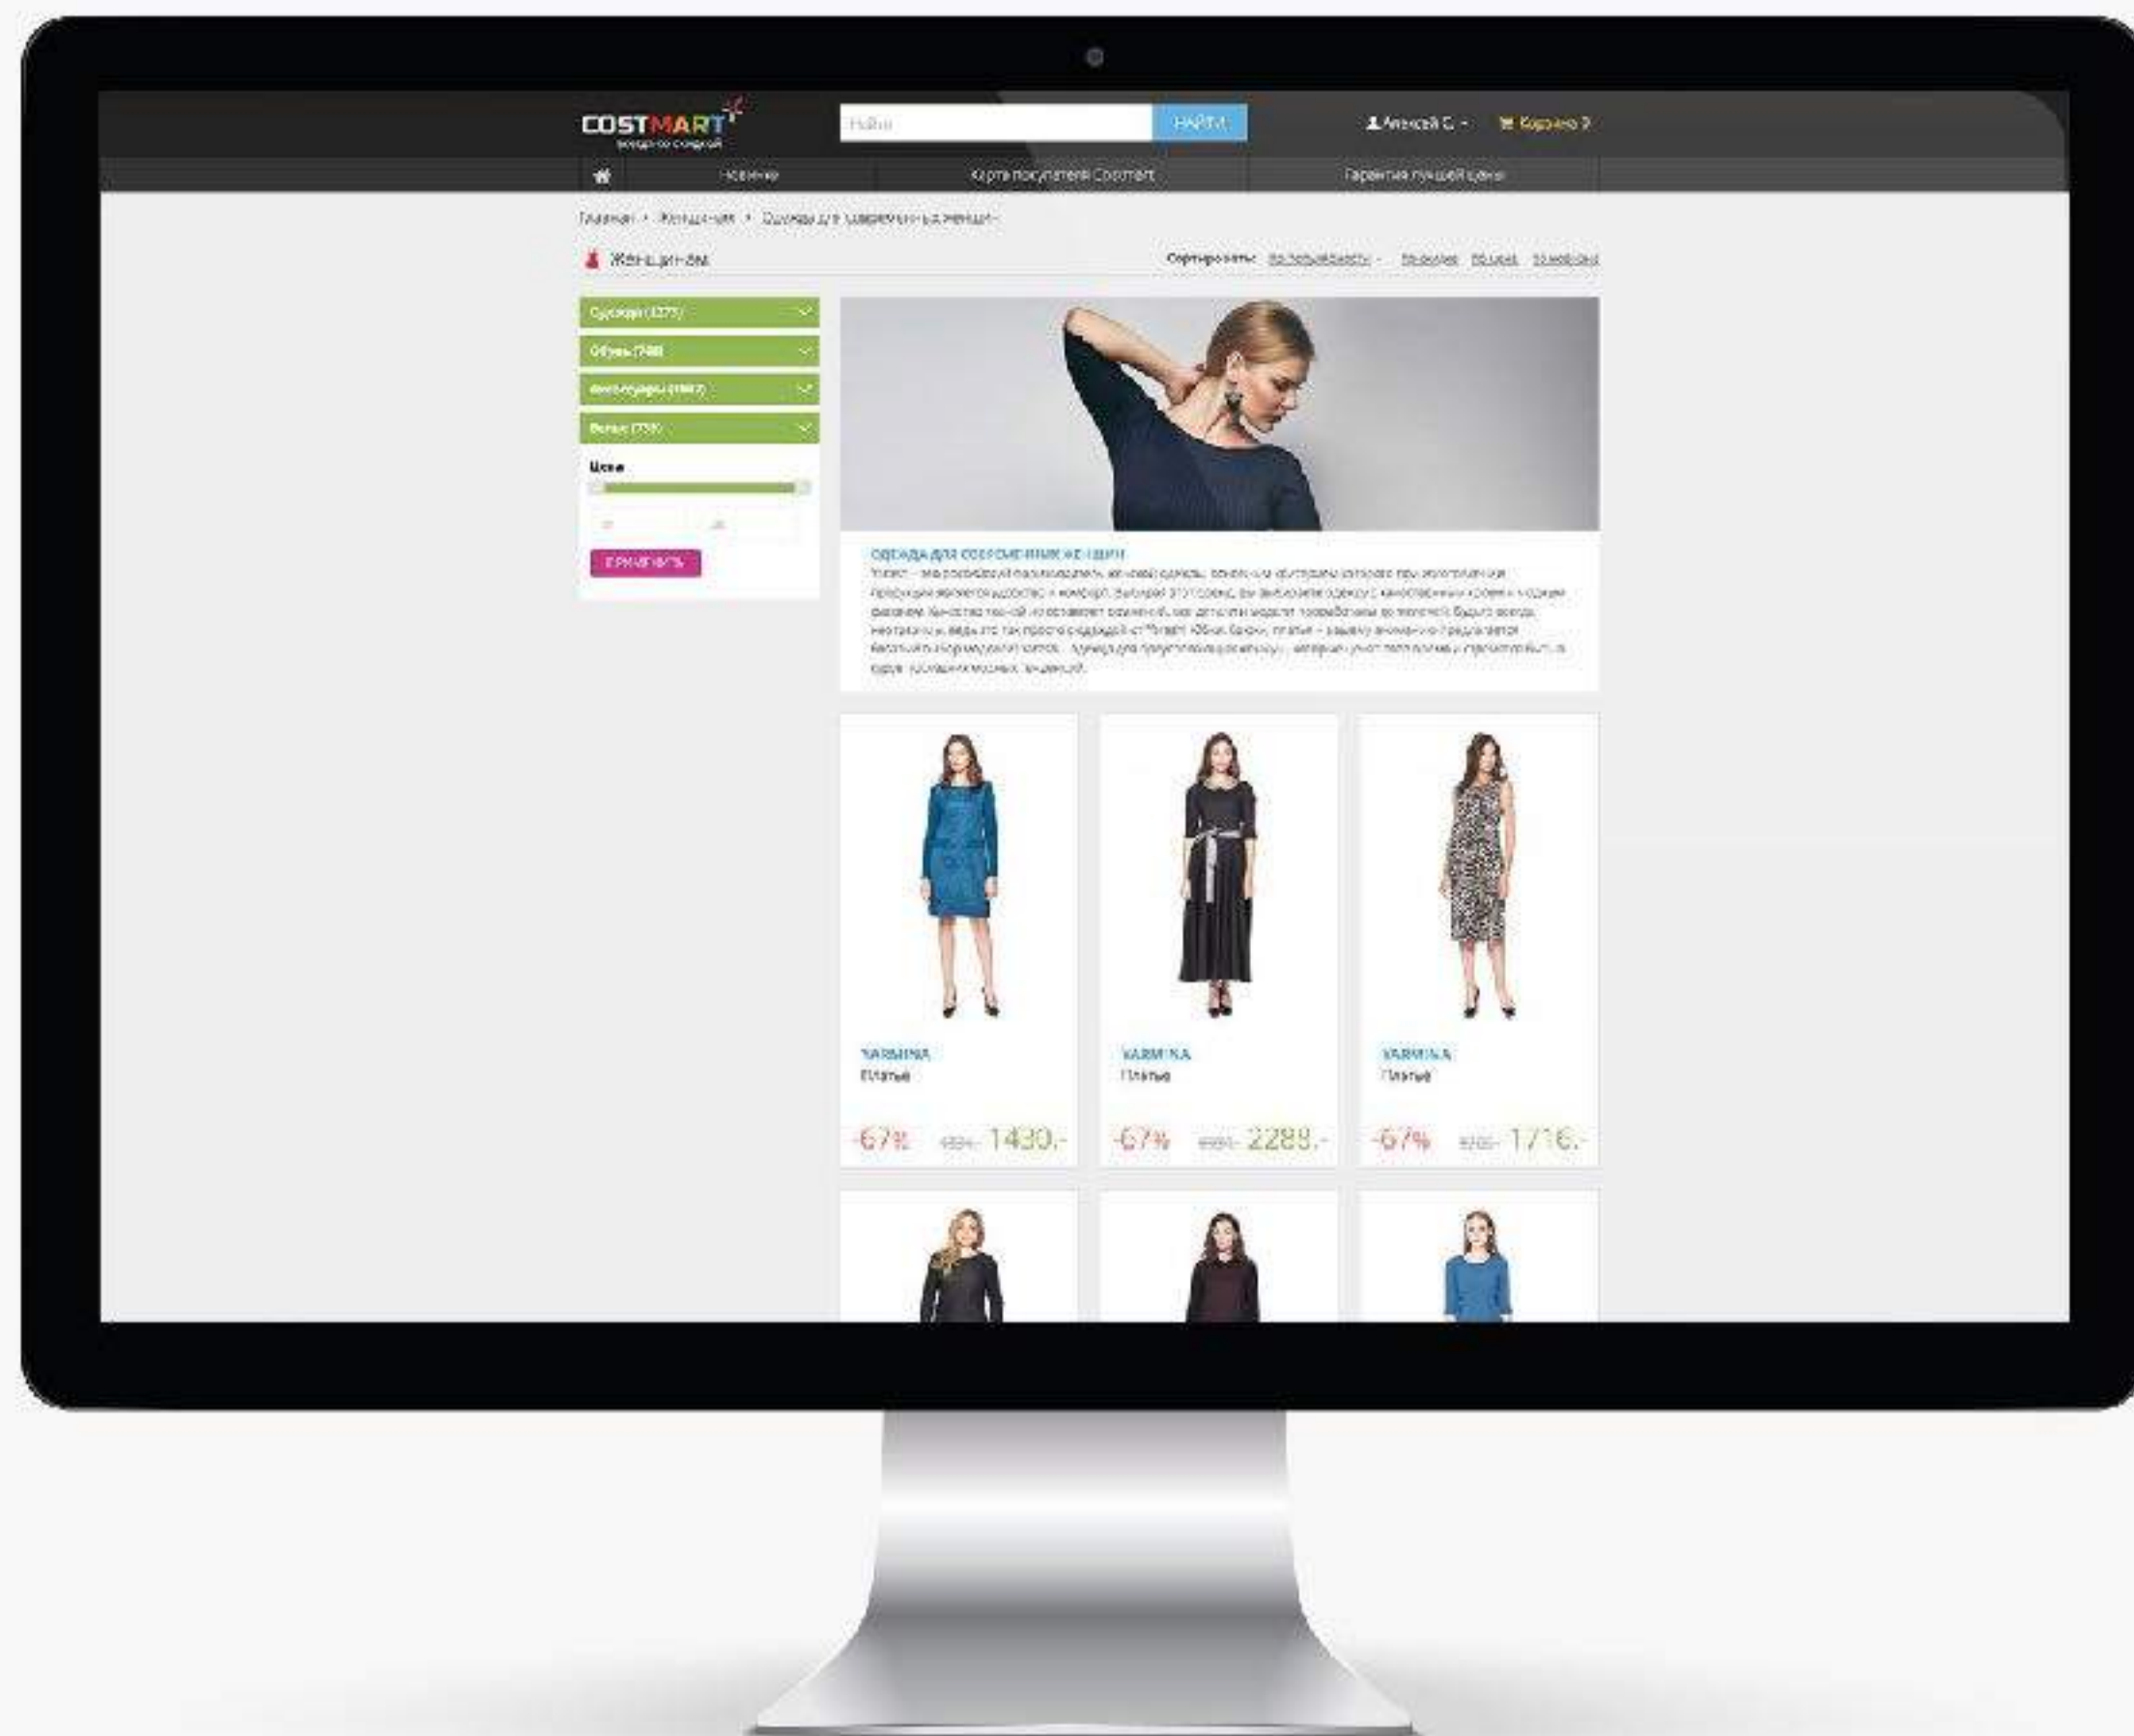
COSTMART
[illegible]

Найти
НАЙТИ

Алексей С.
Корзина 3

Новинки
Карта покупателя Costmart
Гарантия лучшей цены

Главная › Женщинам › Одежда для современных женщин

Женщинам

Сортировать: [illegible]

Одежда (3275)
Обувь (740)
Аксессуары ([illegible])
Белье (759)

Цена

ПРИМЕНИТЬ

ОДЕЖДА ДЛЯ СОВРЕМЕННЫХ ЖЕНЩИН
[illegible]

YARMINA
Платье
-67% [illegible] 1430.-

YARMINA
Платье
-67% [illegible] 2288.-

YARMINA
Платье
-67% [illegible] 1716.-